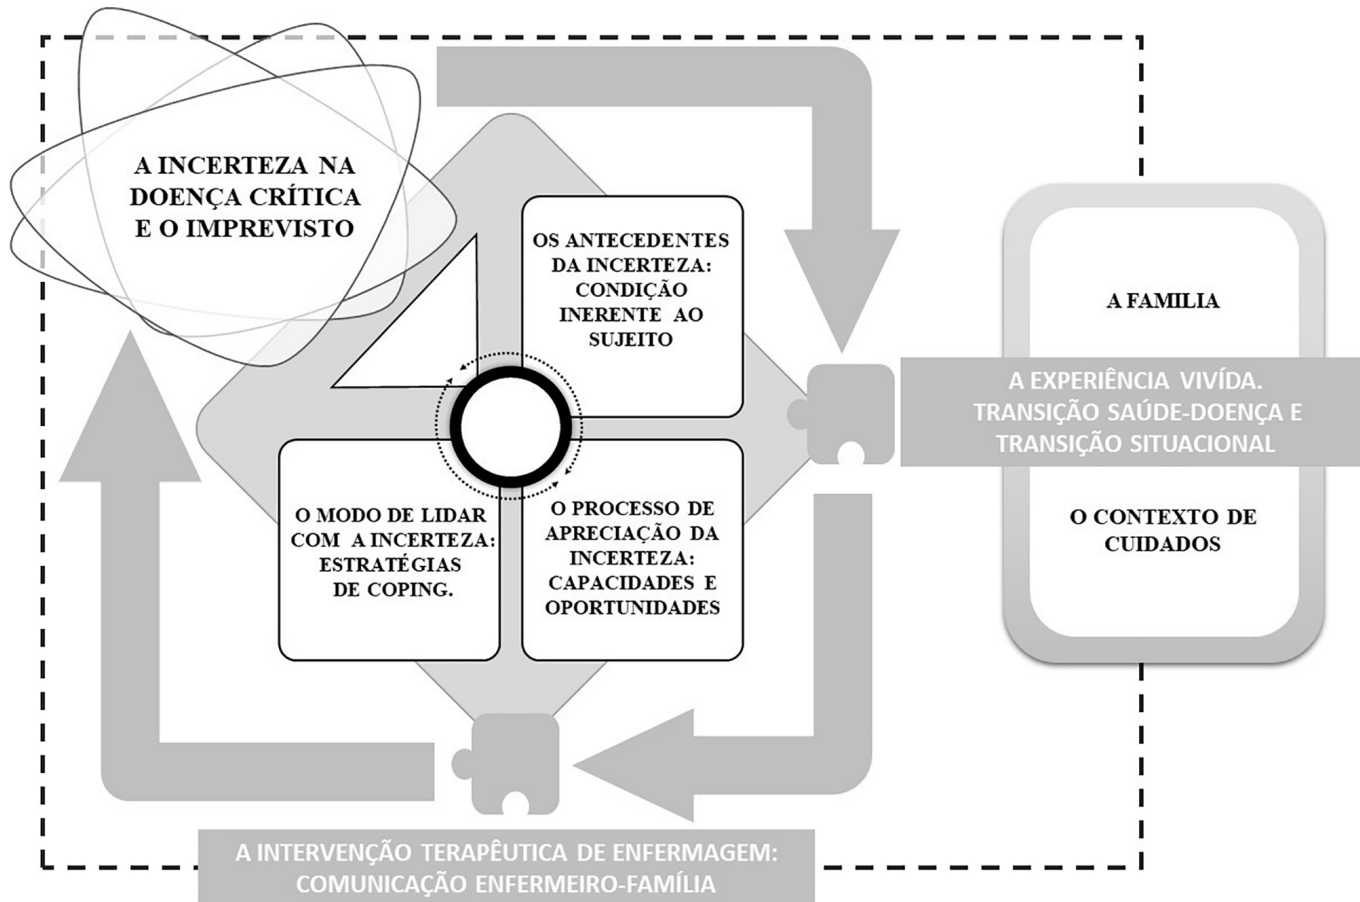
A INCERTEZA NA DOENÇA CRÍTICA E O IMPREVISTO

OS ANTECEDENTES DA INCERTEZA: CONDIÇÃO INERENTE AO SUJEITO

A FAMILIA

A EXPERIÊNCIA VIVÍDA. TRANSIÇÃO SAÚDE-DOENÇA E TRANSIÇÃO SITUACIONAL

O CONTEXTO DE CUIDADOS

O MODO DE LIDAR COM A INCERTEZA: ESTRATÉGIAS DE COPING.

O PROCESSO DE APRECIAÇÃO DA INCERTEZA: CAPACIDADES E OPORTUNIDADES

A INTERVENÇÃO TERAPÊUTICA DE ENFERMAGEM: COMUNICAÇÃO ENFERMEIRO-FAMÍLIA